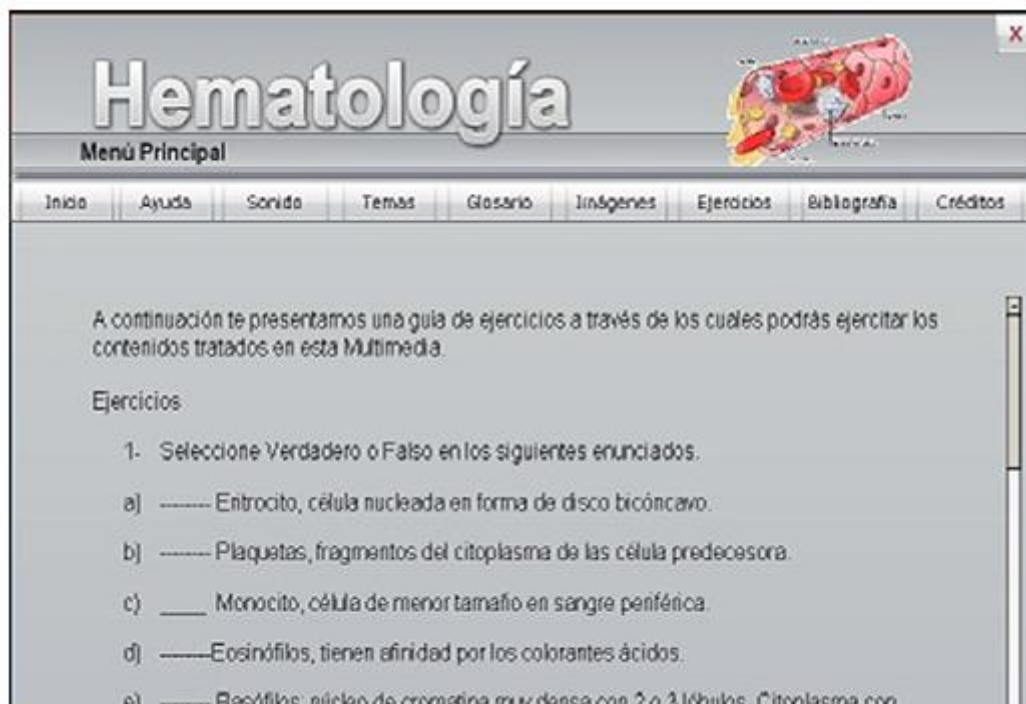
X

Hematología

Menú Principal

Inicio | Ayuda | Sonido | Temas | Glosario | Imágenes | Ejercicios | Bibliografía | Créditos

A continuación te presentamos una guía de ejercicios a través de los cuales podrás ejercitar los contenidos tratados en esta Multimedia.

Ejercicios

1- Seleccione Verdadero o Falso en los siguientes enunciados.

a] -------- Eritrocito, célula nucleada en forma de disco bicóncavo.

b] -------- Plaquetas, fragmentos del citoplasma de las célula predecesora.

c) _____ Monocito, célula de menor tamaño en sangre periférica.

d] --------Eosinófilos, tienen afinidad por los colorantes ácidos.

e) -------- Basófilos: núcleo de cromatina muy densa con 2 o 3 lóbulos. Citoplasma con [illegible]